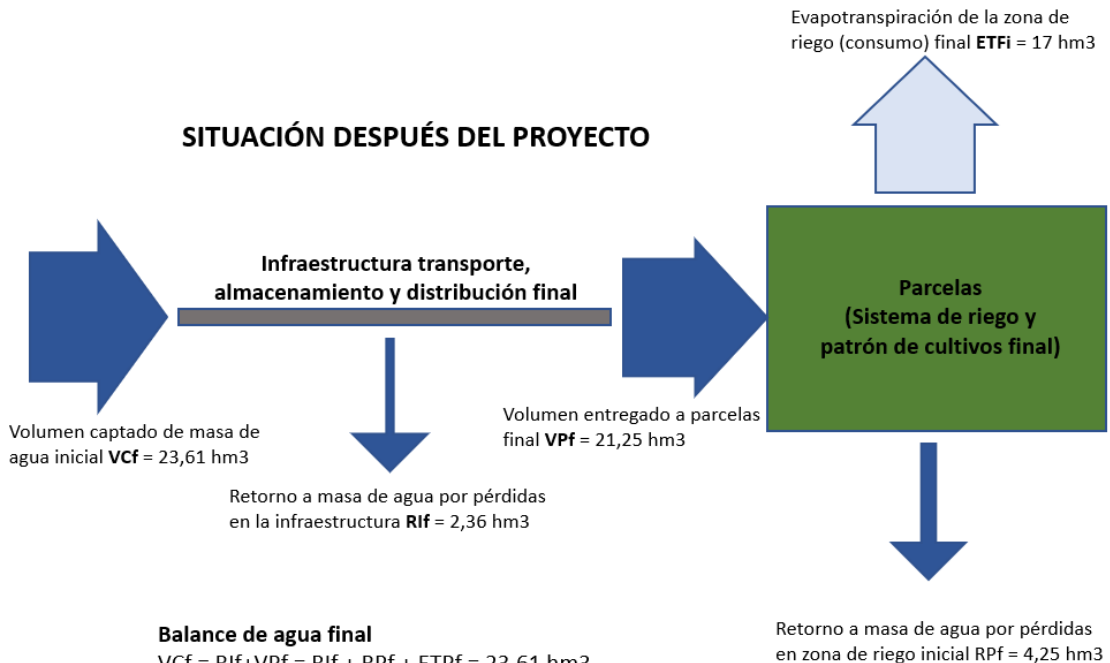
Evapotranspiración de la zona de riego (consumo) final **ETFi** = 17 hm3

SITUACIÓN DESPUÉS DEL PROYECTO

Infraestructura transporte, almacenamiento y distribución final

Parcelas (Sistema de riego y patrón de cultivos final)

Volumen captado de masa de agua inicial **VCf** = 23,61 hm3

Volumen entregado a parcelas final **VPf** = 21,25 hm3

Retorno a masa de agua por pérdidas en la infraestructura **RIf** = 2,36 hm3

Balance de agua final

VCf = RIf+VPf = RIf + RPf + ETPf = 23,61 hm3

Retorno a masa de agua por pérdidas en zona de riego inicial RPf = 4,25 hm3